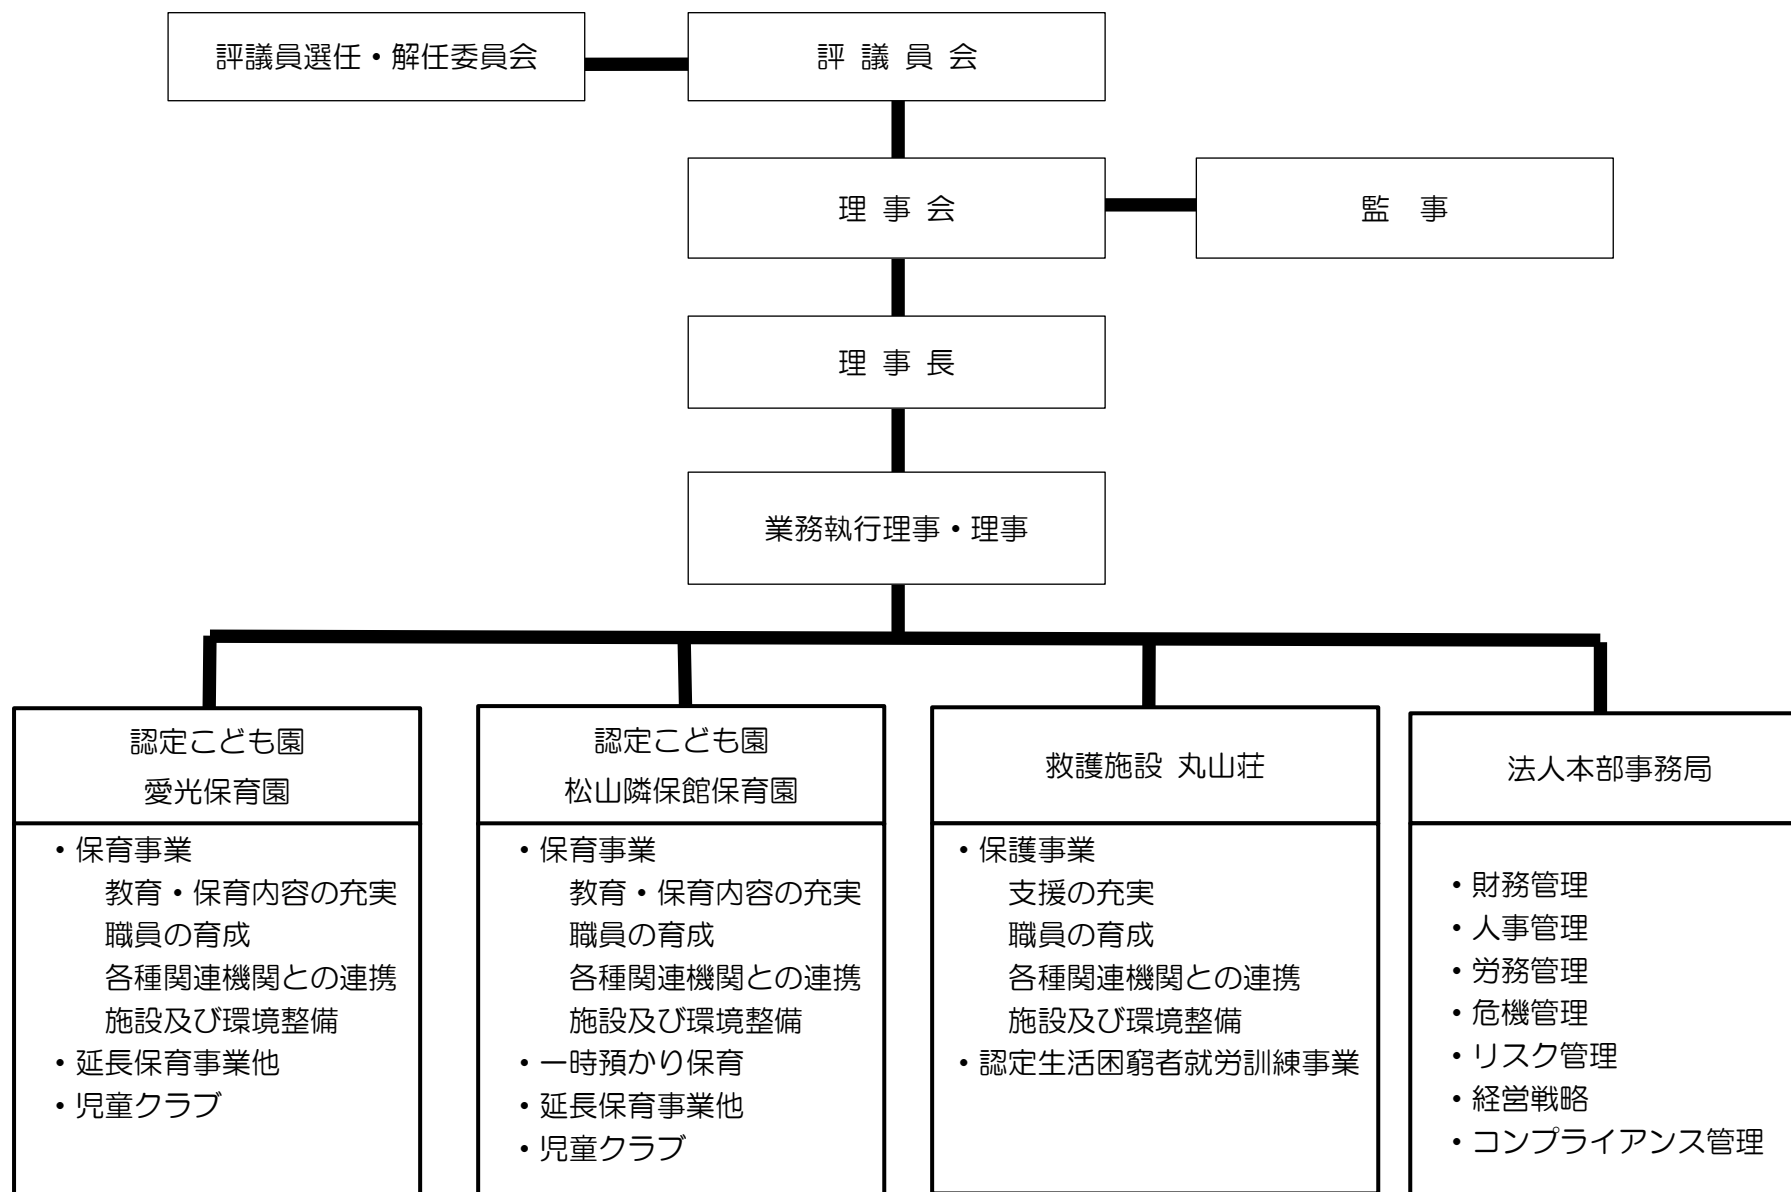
評議員選任・解任委員会

評 議 員 会

理 事 会

監 事

理 事 長

業務執行理事・理事

認定こども園
愛光保育園

・保育事業
教育・保育内容の充実
職員の育成
各種関連機関との連携
施設及び環境整備
・延長保育事業他
・児童クラブ

認定こども園
松山隣保館保育園

・保育事業
教育・保育内容の充実
職員の育成
各種関連機関との連携
施設及び環境整備
・一時預かり保育
・延長保育事業他
・児童クラブ

救護施設 丸山荘

・保護事業
支援の充実
職員の育成
各種関連機関との連携
施設及び環境整備
・認定生活困窮者就労訓練事業

法人本部事務局

・財務管理
・人事管理
・労務管理
・危機管理
・リスク管理
・経営戦略
・コンプライアンス管理